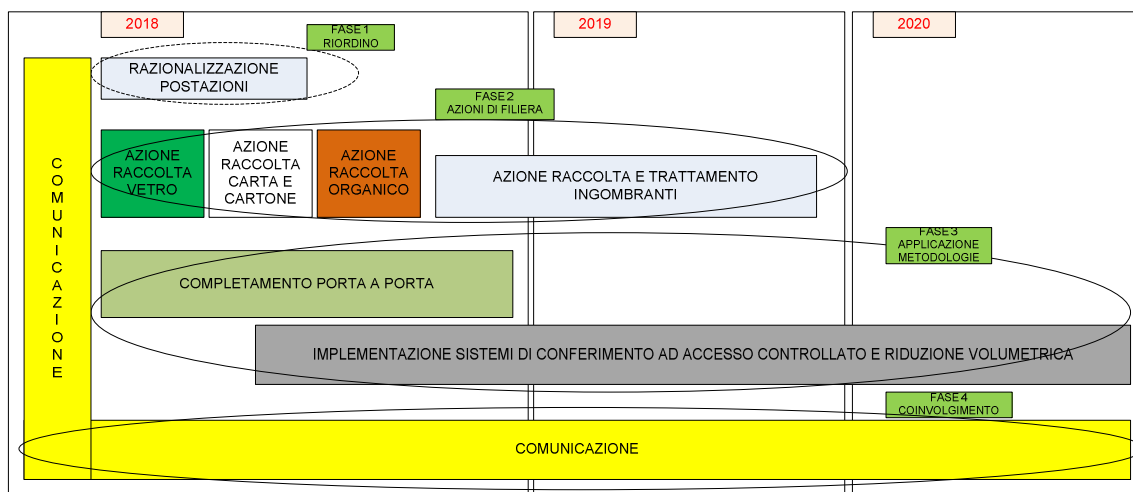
2018

2019

2020

FASE 1
RIORDINO

RAZIONALIZZAZIONE POSTAZIONI

FASE 2
AZIONI DI FILIERA

COMUNICAZIONE

AZIONE RACCOLTA VETRO

AZIONE RACCOLTA CARTA E CARTONE

AZIONE RACCOLTA ORGANICO

AZIONE RACCOLTA E TRATTAMENTO INGOMBRANTI

FASE 3
APPLICAZIONE METODOLOGIE

COMPLETAMENTO PORTA A PORTA

IMPLEMENTAZIONE SISTEMI DI CONFERIMENTO AD ACCESSO CONTROLLATO E RIDUZIONE VOLUMETRICA

FASE 4
COINVOLGIMENTO

COMUNICAZIONE